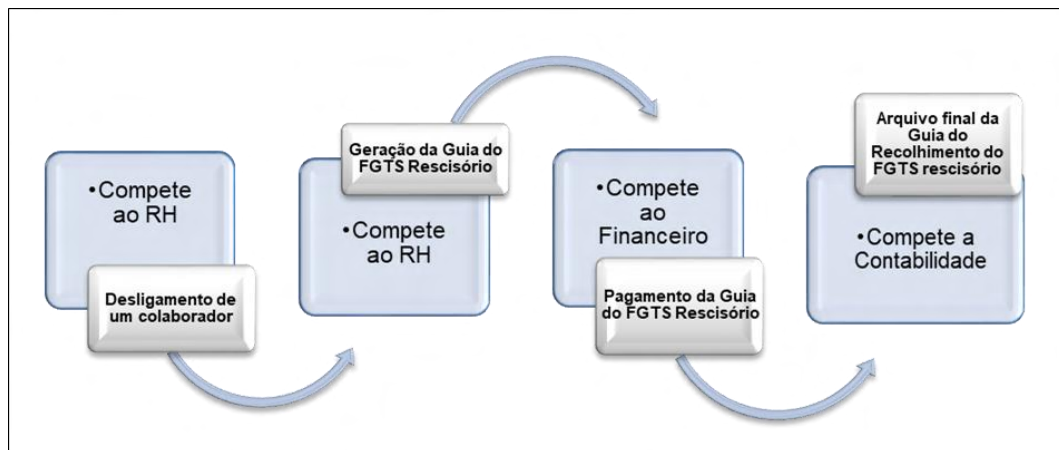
•Compete ao RH

Desligamento de um colaborador

Geração da Guia do FGTS Rescisório

•Compete ao RH

•Compete ao Financeiro

Pagamento da Guia do FGTS Rescisório

Arquivo final da Guia do Recolhimento do FGTS rescisório

•Compete a Contabilidade